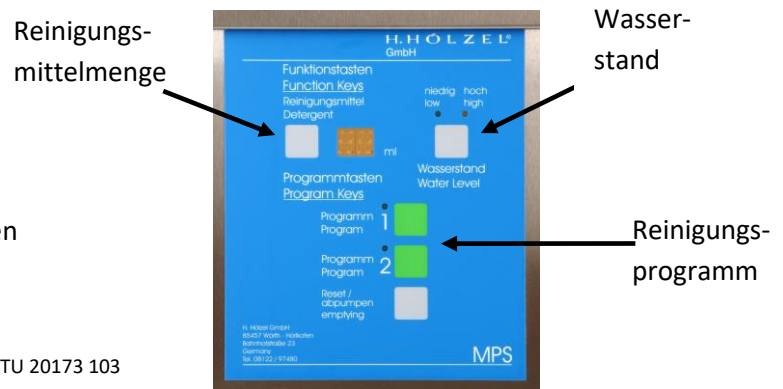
Reinigungsmittelmenge

Wasserstand

H.HÖLZEL®
GmbH

Funktionstasten
Function Keys
Reinigungsmittel
Detergent

ml

niedrig hoch
low high

Wasserstand
Water Level

Programmtasten
Program Keys

Programm
Program 1

Programm
Program 2

Reset /
abpumpen
emptying

H. Hölzel GmbH
85457 Wörth - Hofkofen
Bahnhofstraße 23
Germany
Tel. 08122 / 97480

MPS

Reinigungsprogramm

n

TU 20173 103